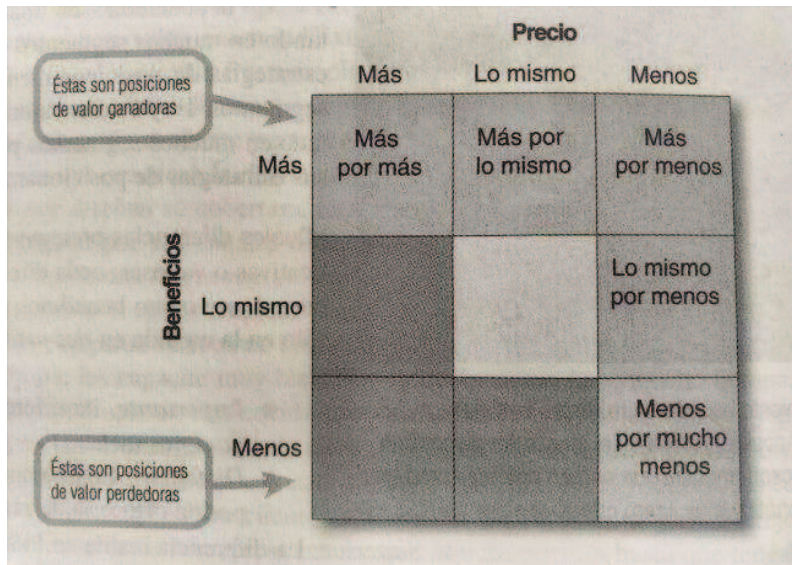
Precio

Más | Lo mismo | Menos

Éstas son posiciones de valor ganadoras

Beneficios

| | Más | Lo mismo | Menos |
|---|---|---|---|
| Más | Más por más | Más por lo mismo | Más por menos |
| Lo mismo | | | Lo mismo por menos |
| Menos | | | Menos por mucho menos |

Éstas son posiciones de valor perdedoras